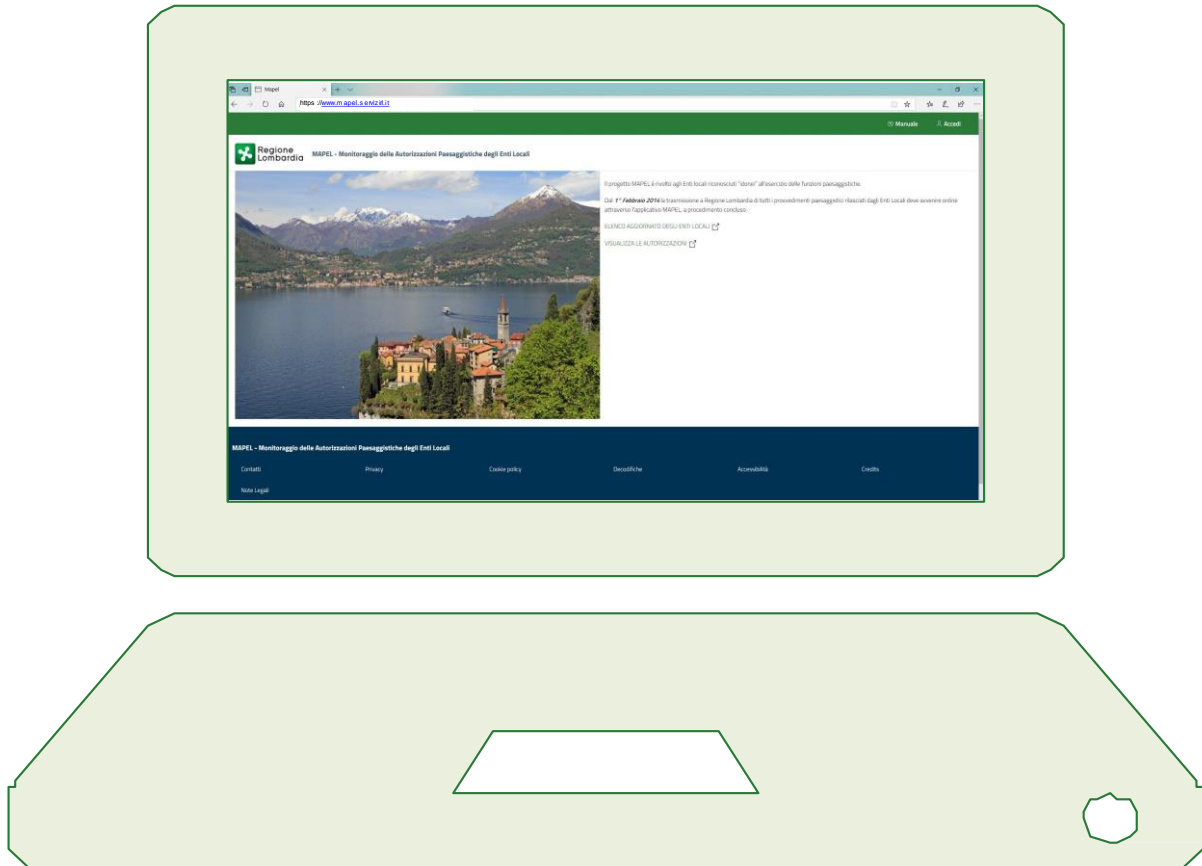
Mapel

https://www.mapel.servizirl.it

Manuale Accedi

Regione Lombardia

MAPEL - Monitoraggio delle Autorizzazioni Paesaggistiche degli Enti Locali

Il progetto MAPEL è rivolto agli Enti locali riconosciuti "idonei" all'esercizio delle funzioni paesaggistiche.

Dal 1° Febbraio 2016 la trasmissione a Regione Lombardia di tutti i provvedimenti paesaggistici rilasciati dagli Enti Locali deve avvenire online attraverso l'applicativo MAPEL, a procedimento concluso.

ELENCO AGGIORNATO DEGLI ENTI LOCALI

VISUALIZZA LE AUTORIZZAZIONI

MAPEL - Monitoraggio delle Autorizzazioni Paesaggistiche degli Enti Locali

Contatti Privacy Cookie policy Decodifiche Accessibilità Credits

Note Legali